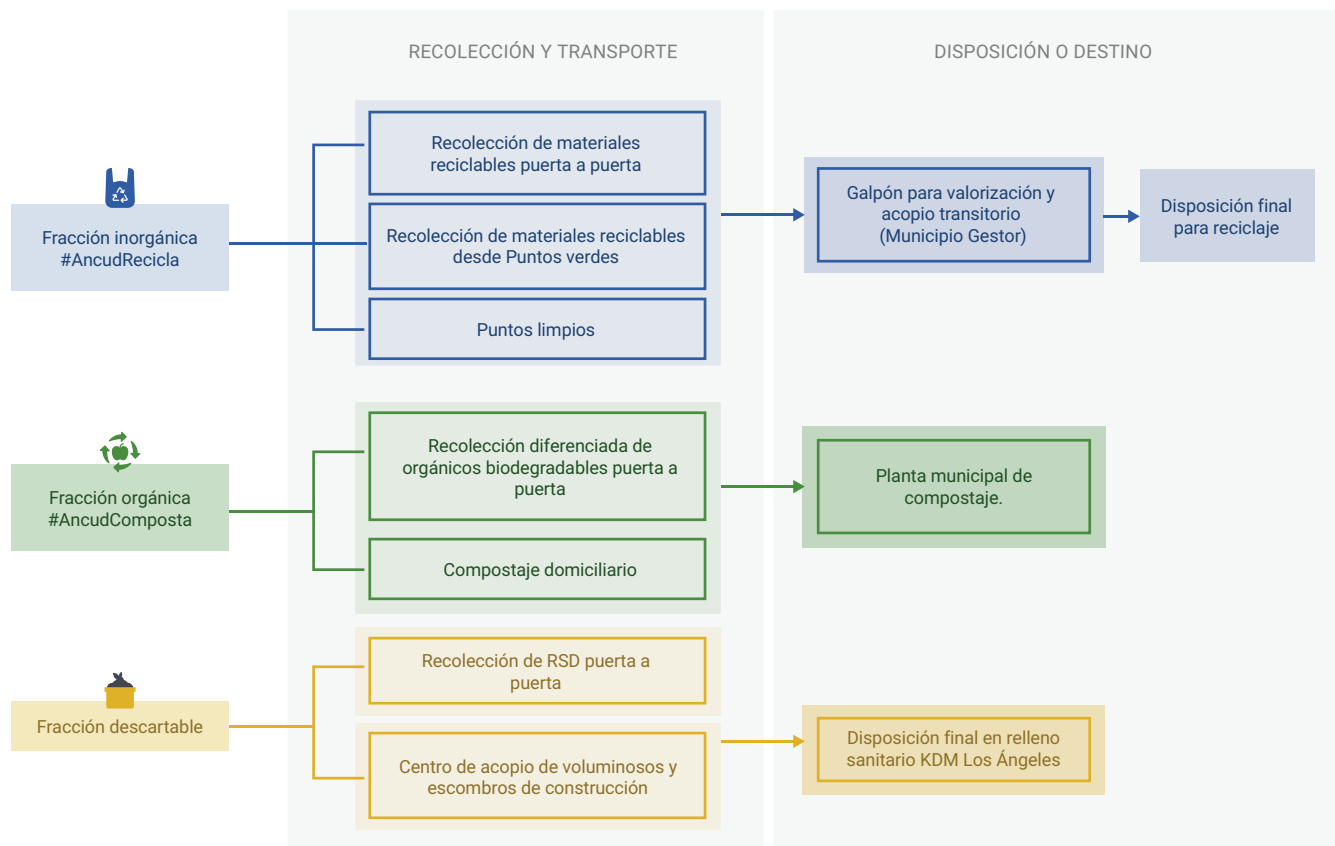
RECOLECCIÓN Y TRANSPORTE

DISPOSICIÓN O DESTINO

Fracción inorgánica #AncudRecicla

Recolección de materiales reciclables puerta a puerta

Recolección de materiales reciclables desde Puntos verdes

Puntos limpios

Galpón para valorización y acopio transitorio (Municipio Gestor)

Disposición final para reciclaje

Fracción orgánica #AncudComposta

Recolección diferenciada de orgánicos biodegradables puerta a puerta

Compostaje domiciliario

Planta municipal de compostaje.

Fracción descartable

Recolección de RSD puerta a puerta

Centro de acopio de voluminosos y escombros de construcción

Disposición final en relleno sanitario KDM Los Ángeles